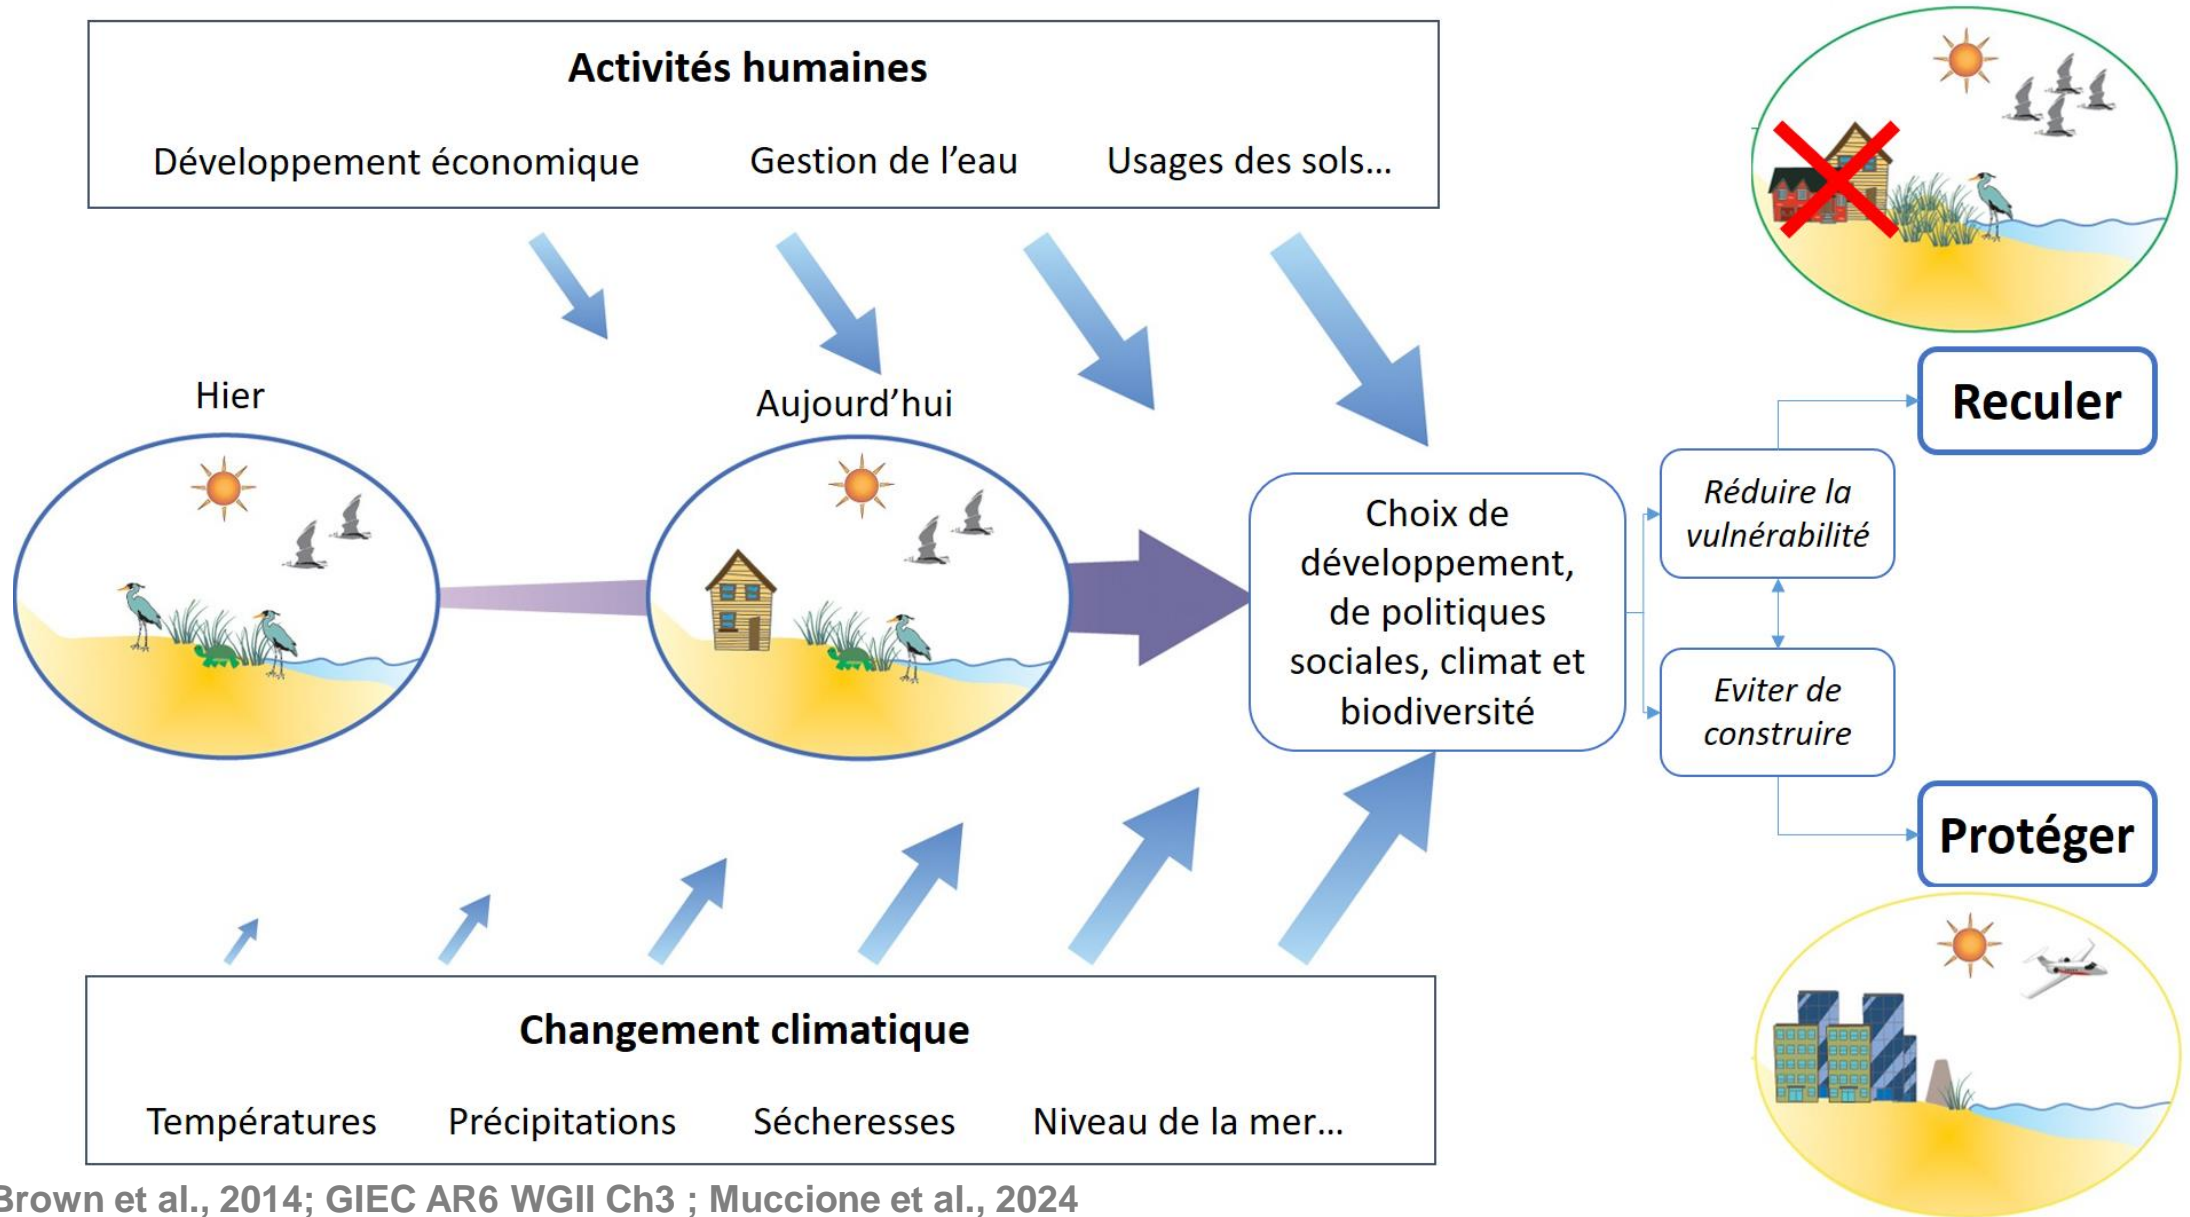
Activités humaines

Développement économique

Gestion de l'eau

Usages des sols...

Hier

Aujourd'hui

Choix de développement, de politiques sociales, climat et biodiversité

Réduire la vulnérabilité

Eviter de construire

Reculer

Protéger

Changement climatique

Températures

Précipitations

Sécheresses

Niveau de la mer...

Brown et al., 2014; GIEC AR6 WGII Ch3 ; Muccione et al., 2024